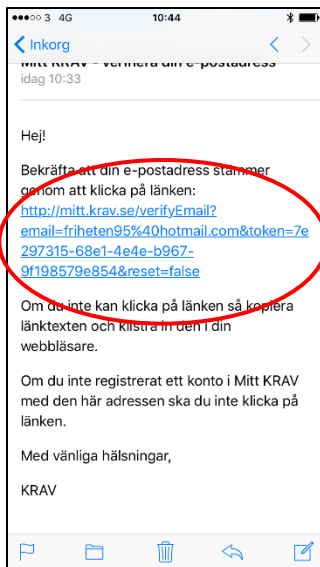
●●●○○ 3 4G 10:44

< Inkorg

Mitt KRAV – Verifiera din e-postadress
idag 10:33

Hej!

Bekräfta att din e-postadress stämmer genom att klicka på länken:
http://mitt.krav.se/verifyEmail?email=friheten95%40hotmail.com&token=7e297315-68e1-4e4e-b967-9f198579e854&reset=false

Om du inte kan klicka på länken så kopiera länktexten och klistra in den i din webbläsare.

Om du inte registrerat ett konto i Mitt KRAV med den här adressen ska du inte klicka på länken.

Med vänliga hälsningar,

KRAV